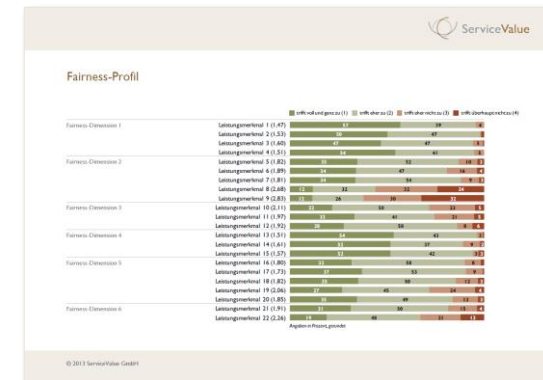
ServiceValue

Fairness-Profil

trifft voll und ganz zu (1) trifft eher zu (2) trifft eher nicht zu (3) trifft überhaupt nicht zu (4)

Fairness-Dimension 1
Leistungsmerkmal 1 (1.47)
Leistungsmerkmal 2 (1.53)
Leistungsmerkmal 3 (1.60)
Leistungsmerkmal 4 (1.51)

Fairness-Dimension 2
Leistungsmerkmal 5 (1.82)
Leistungsmerkmal 6 (1.89)
Leistungsmerkmal 7 (1.81)
Leistungsmerkmal 8 (2.68)
Leistungsmerkmal 9 (2.83)

Fairness-Dimension 3
Leistungsmerkmal 10 (2.11)
Leistungsmerkmal 11 (1.97)
Leistungsmerkmal 12 (1.92)

Fairness-Dimension 4
Leistungsmerkmal 13 (1.51)
Leistungsmerkmal 14 (1.61)
Leistungsmerkmal 15 (1.57)

Fairness-Dimension 5
Leistungsmerkmal 16 (1.80)
Leistungsmerkmal 17 (1.73)
Leistungsmerkmal 18 (1.82)
Leistungsmerkmal 19 (2.06)
Leistungsmerkmal 20 (1.85)

Fairness-Dimension 6
Leistungsmerkmal 21 (1.91)
Leistungsmerkmal 22 (2.26)

Angaben in Prozent, gerundet

© 2013 ServiceValue GmbH